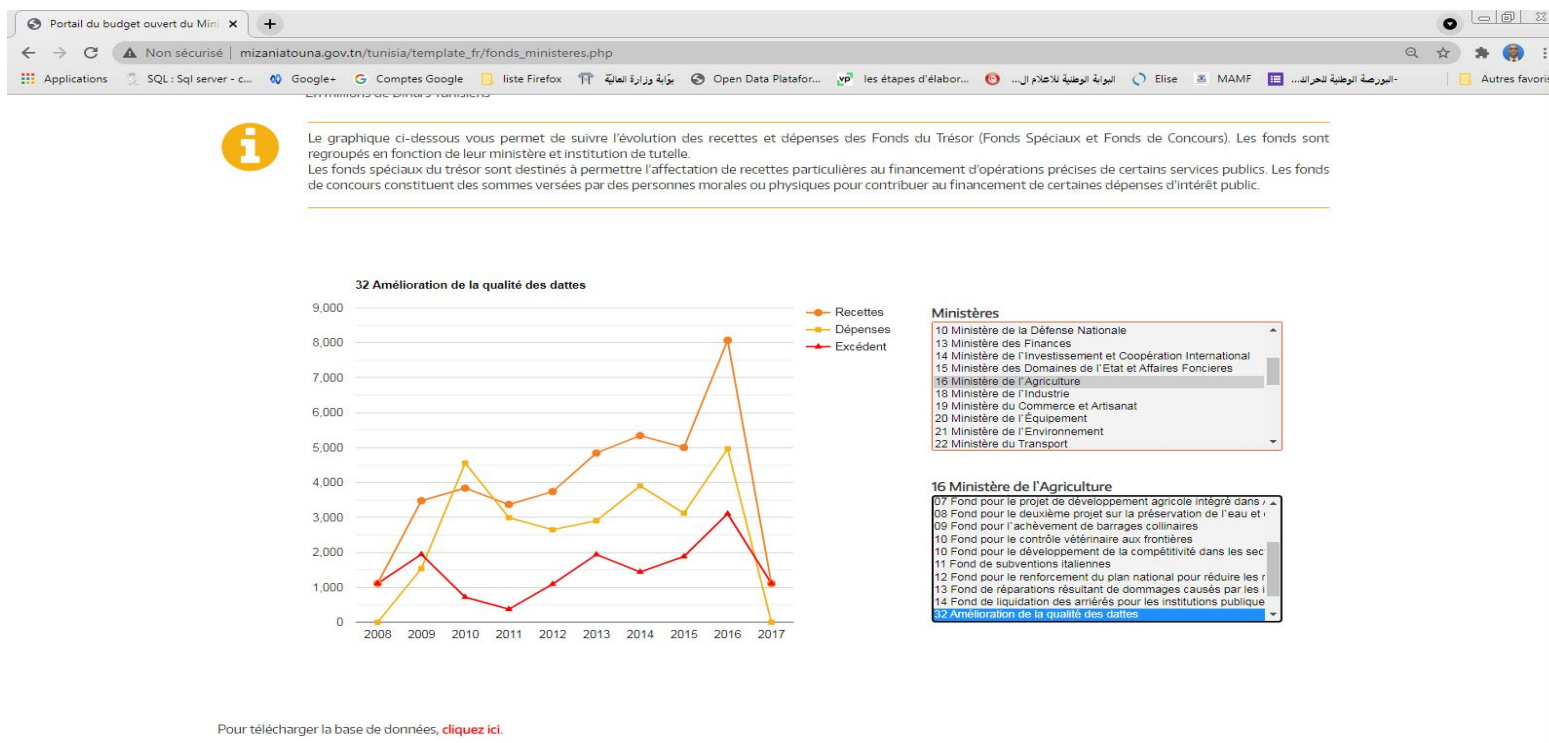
Portail du budget ouvert du Mini ×

Non sécurisé | mizaniatouna.gov.tn/tunisia/template_fr/fonds_ministeres.php

Applications SQL : Sql server - c... Google+ Comptes Google liste Firefox بوّابة وزارة العالية Open Data Platafor... les étapes d'élabor... البوابة الوطنية للاعلام ال... Elise MAMF البورصة الوطنية للجرائد... Autres favoris

Le graphique ci-dessous vous permet de suivre l'évolution des recettes et dépenses des Fonds du Trésor (Fonds Spéciaux et Fonds de Concours). Les fonds sont regroupés en fonction de leur ministère et institution de tutelle.
Les fonds spéciaux du trésor sont destinés à permettre l'affectation de recettes particulières au financement d'opérations précises de certains services publics. Les fonds de concours constituent des sommes versées par des personnes morales ou physiques pour contribuer au financement de certaines dépenses d'intérêt public.

32 Amélioration de la qualité des dattes

9,000
8,000
7,000
6,000
5,000
4,000
3,000
2,000
1,000
0

2008 2009 2010 2011 2012 2013 2014 2015 2016 2017

Recettes
Dépenses
Excédent

Ministères
10 Ministère de la Défense Nationale
13 Ministère des Finances
14 Ministère de l'Investissement et Coopération International
15 Ministère des Domaines de l'Etat et Affaires Foncieres
16 Ministère de l'Agriculture
18 Ministère de l'Industrie
19 Ministère du Commerce et Artisanat
20 Ministère de l'Équipement
21 Ministère de l'Environnement
22 Ministère du Transport

16 Ministère de l'Agriculture
07 Fond pour le projet de développement agricole intégré dans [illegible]
08 Fond pour le deuxième projet sur la préservation de l'eau et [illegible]
09 Fond pour l'achèvement de barrages collinaires
10 Fond pour le contrôle vétérinaire aux frontières
10 Fond pour le développement de la compétitivité dans les sec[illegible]
11 Fond de subventions italiennes
12 Fond pour le renforcement du plan national pour réduire les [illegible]
13 Fond de réparations résultant de dommages causés par les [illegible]
14 Fond de liquidation des arriérés pour les institutions publique
32 Amélioration de la qualité des dattes

Pour télécharger la base de données, cliquez ici.